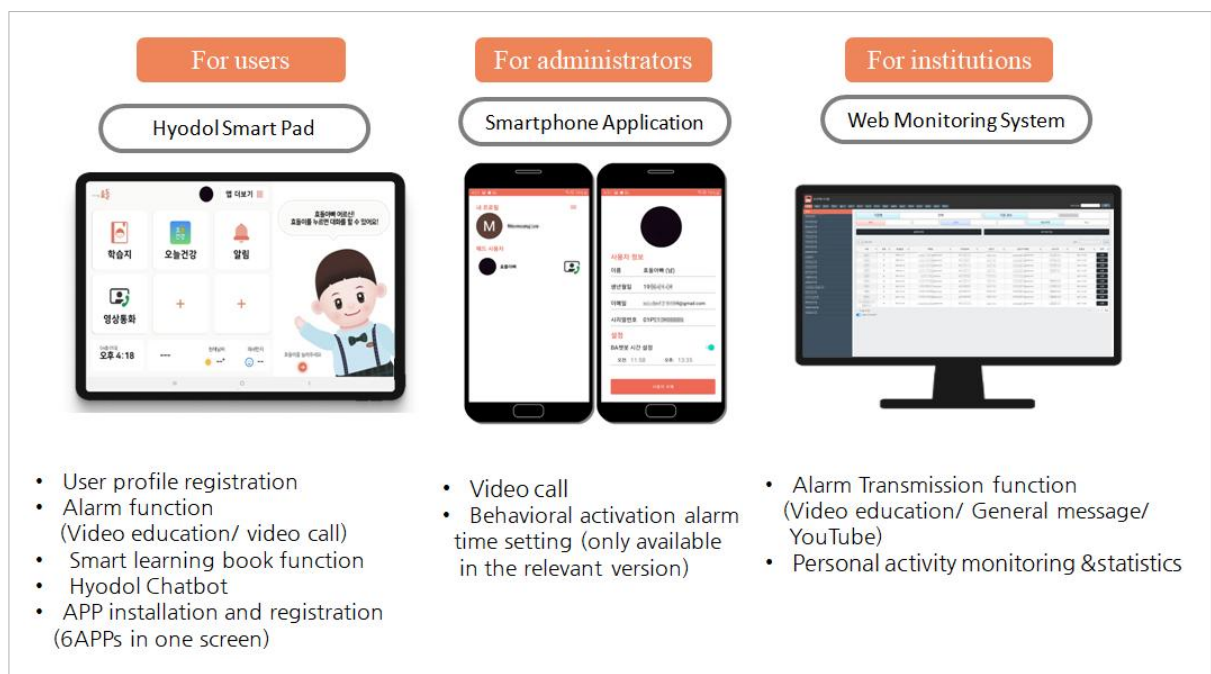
For users

Hyodol Smart Pad

앱 더보기

효돌이와 어르신!
효돌이를 누르면 대화를 할 수 있어요!

학습지

오늘건강

알림

영상통화

+

+

오후 4:18

For administrators

Smartphone Application

내 프로필

M

Woonsung Lee

케어 사용자

효돌이

사용자 정보

이름

효돌이봇 (남)

생년월일

전화번호

설정

For institutions

Web Monitoring System

• User profile registration
• Alarm function (Video education/ video call)
• Smart learning book function
• Hyodol Chatbot
• APP installation and registration (6APPs in one screen)

• Video call
• Behavioral activation alarm time setting (only available in the relevant version)

• Alarm Transmission function (Video education/ General message/ YouTube)
• Personal activity monitoring &statistics